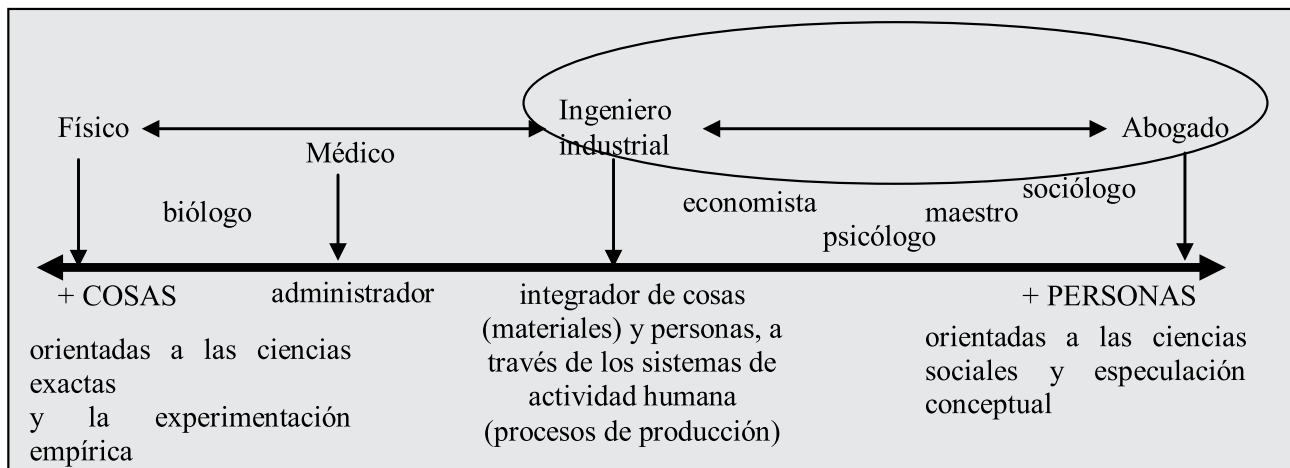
Físico

Médico

Ingeniero industrial

Abogado

biólogo

economista

maestro

sociólogo

psicólogo

+ COSAS

administrador

integrador de cosas (materiales) y personas, a través de los sistemas de actividad humana (procesos de producción)

+ PERSONAS

orientadas a las ciencias exactas
y la experimentación empírica

orientadas a las ciencias sociales y especulación conceptual